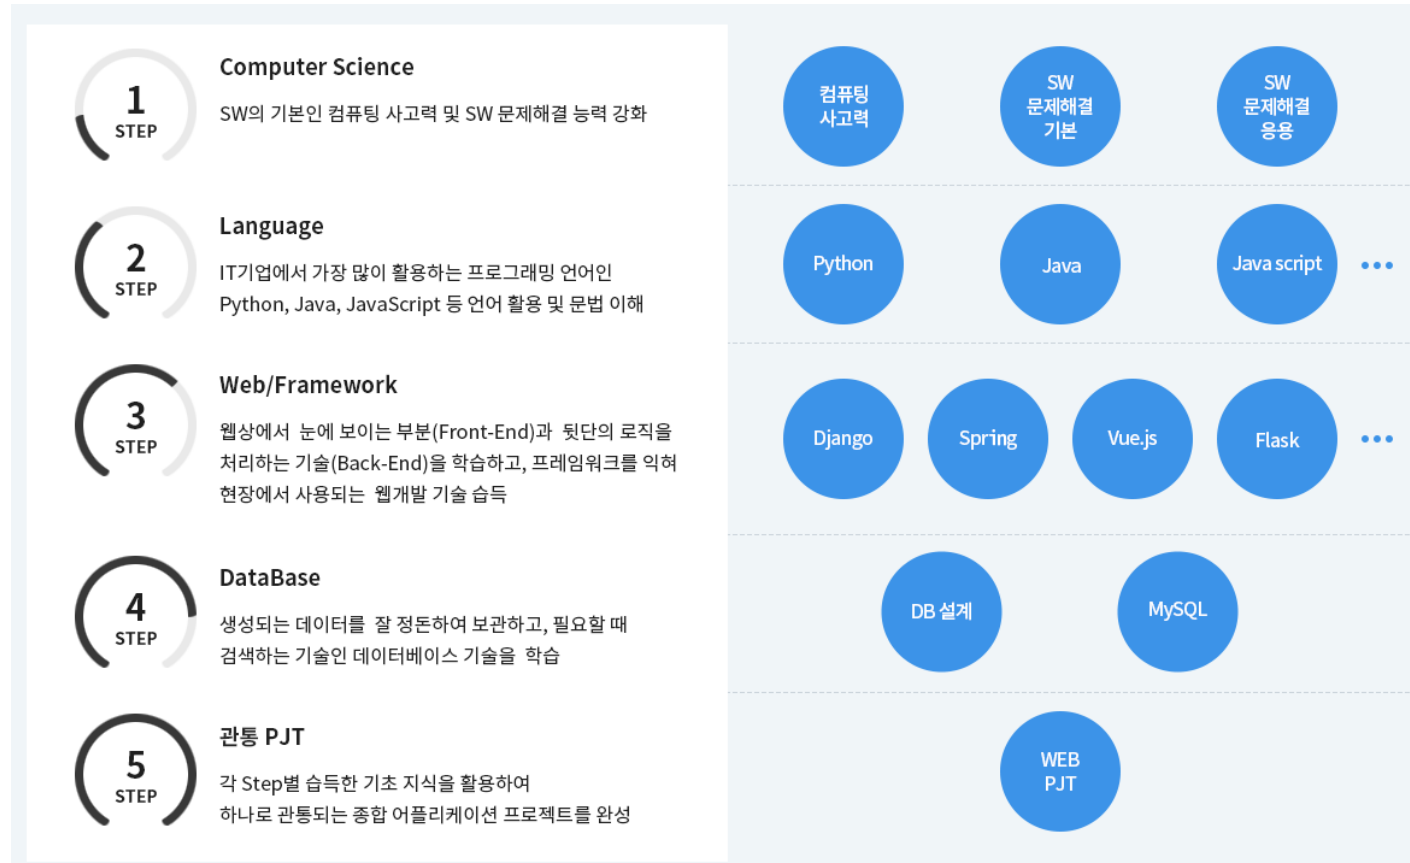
1
STEP

Computer Science

SW의 기본인 컴퓨팅 사고력 및 SW 문제해결 능력 강화

컴퓨팅 사고력

SW 문제해결 기본

SW 문제해결 응용

2
STEP

Language

IT기업에서 가장 많이 활용하는 프로그래밍 언어인 Python, Java, JavaScript 등 언어 활용 및 문법 이해

Python

Java

Java script

•••

3
STEP

Web/Framework

웹상에서 눈에 보이는 부분(Front-End)과 뒷단의 로직을 처리하는 기술(Back-End)을 학습하고, 프레임워크를 익혀 현장에서 사용되는 웹개발 기술 습득

Django

Spring

Vue.js

Flask

•••

4
STEP

DataBase

생성되는 데이터를 잘 정돈하여 보관하고, 필요할 때 검색하는 기술인 데이터베이스 기술을 학습

DB 설계

MySQL

5
STEP

관통 PJT

각 Step별 습득한 기초 지식을 활용하여 하나로 관통되는 종합 어플리케이션 프로젝트를 완성

WEB PJT